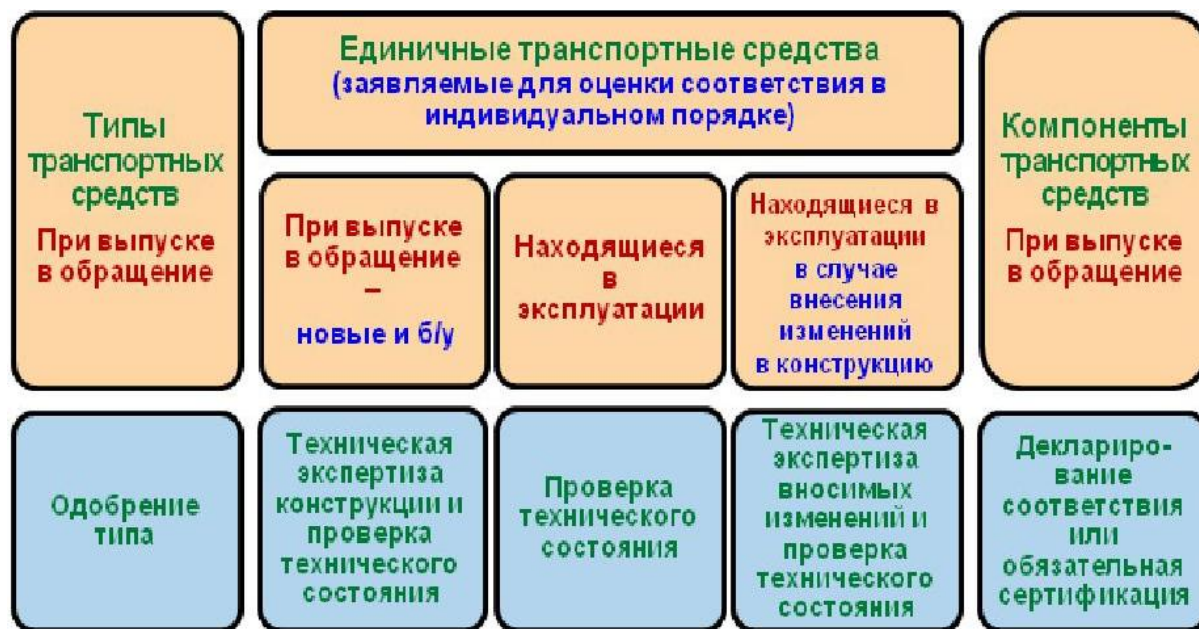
Типы транспортных средств

При выпуске в обращение

Единичные транспортные средства
(заявляемые для оценки соответствия в индивидуальном порядке)

При выпуске в обращение
–
новые и б/у

Находящиеся в эксплуатации

Находящиеся в эксплуатации в случае внесения изменений в конструкцию

Компоненты транспортных средств

При выпуске в обращение

Одобрение типа

Техническая экспертиза конструкции и проверка технического состояния

Проверка технического состояния

Техническая экспертиза вносимых изменений и проверка технического состояния

Деклариро-вание соответствия или обязательная сертификация